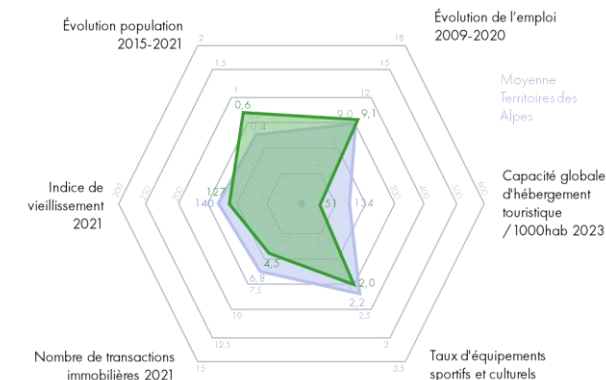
Évolution population 2015-2021

Évolution de l'emploi 2009-2020

Moyenne Territoires des Alpes

Capacité globale d'hébergement touristique / 1000hab 2023

Indice de vieillissement 2021

Nombre de transactions immobilières 2021

Taux d'équipements sportifs et culturels

2
1,5
1
0,6
0,4
18
12
9,0
9,1
127
140
51
134
4,3
6,8
7,5
10
12,5
15
2,0
2,2
2,5
3
3,5
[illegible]